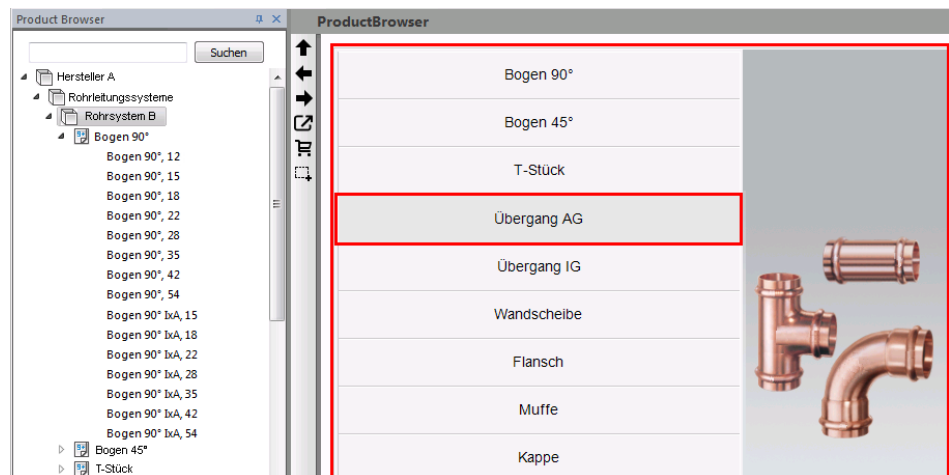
Product Browser

Suchen

Hersteller A
Rohrleitungssysteme
Rohrsystem B
Bogen 90°
Bogen 90°, 12
Bogen 90°, 15
Bogen 90°, 18
Bogen 90°, 22
Bogen 90°, 28
Bogen 90°, 35
Bogen 90°, 42
Bogen 90°, 54
Bogen 90° IxA, 15
Bogen 90° IxA, 18
Bogen 90° IxA, 22
Bogen 90° IxA, 28
Bogen 90° IxA, 35
Bogen 90° IxA, 42
Bogen 90° IxA, 54
Bogen 45°
T-Stück

ProductBrowser

Bogen 90°
Bogen 45°
T-Stück
Übergang AG
Übergang IG
Wandscheibe
Flansch
Muffe
Kappe